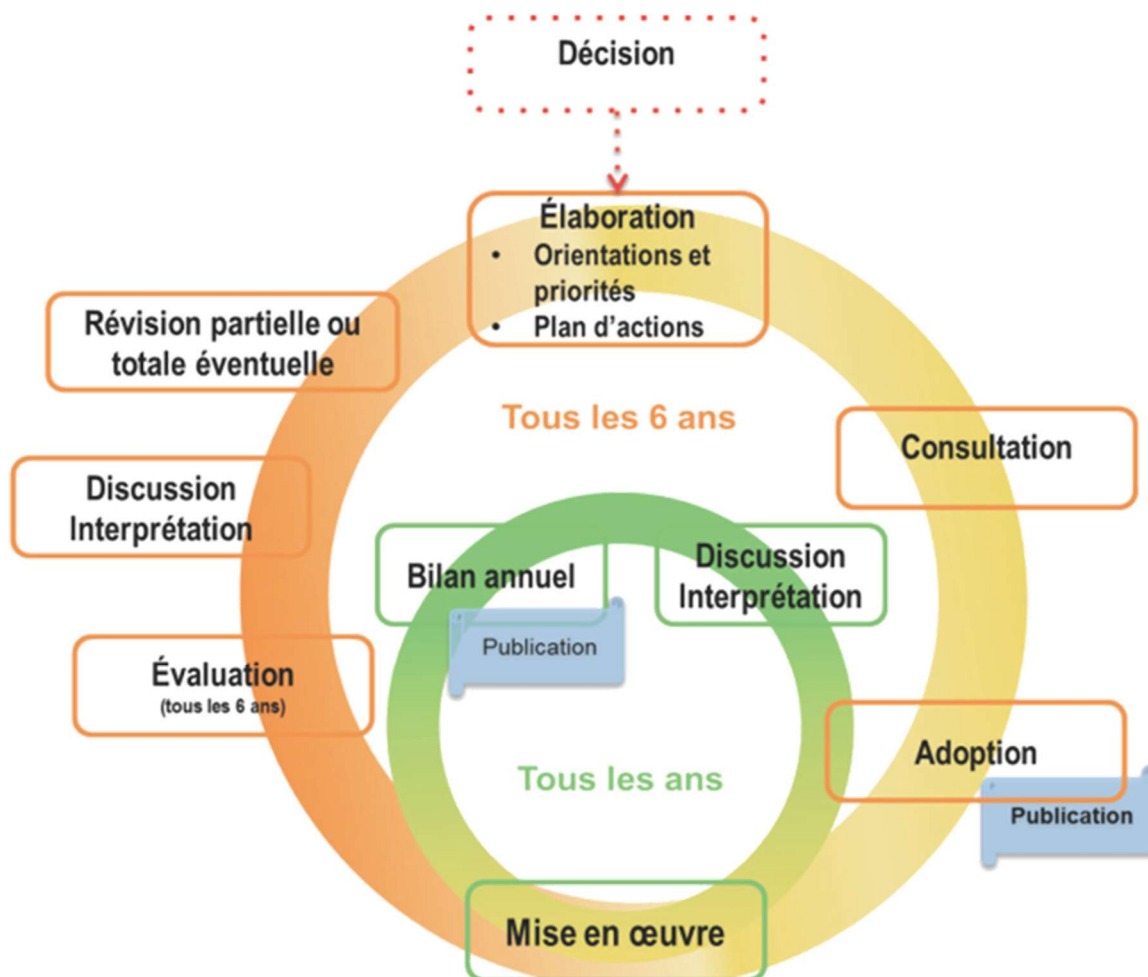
Décision

Élaboration
• Orientations et priorités
• Plan d'actions

Révision partielle ou totale éventuelle

Tous les 6 ans

Consultation

Discussion Interprétation

Bilan annuel

Discussion Interprétation

Publication

Évaluation
(tous les 6 ans)

Adoption

Publication

Tous les ans

Mise en œuvre